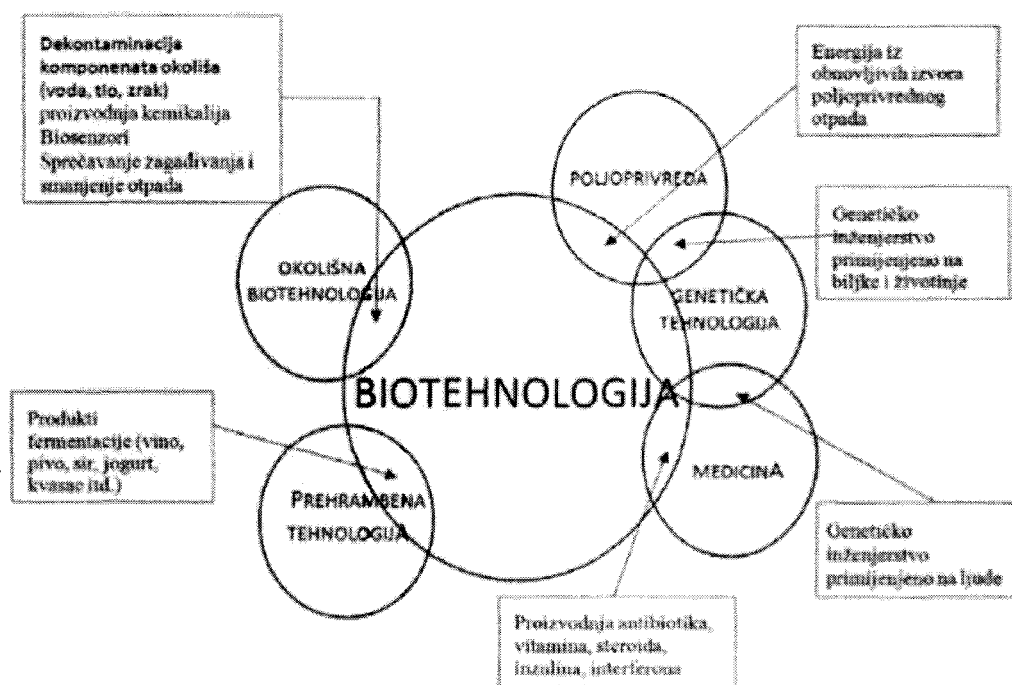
Dekontaminacija komponenata okoliša (voda, tlo, zrak) proizvodnja kemikalija Biosenzori Sprečavanje zagađivanja i smanjenje otpada

Energija iz obnovljivih izvora poljoprivrednog otpada

POLJOPRIVREDA

Genetičko inženjerstvo primijenjeno na biljke i životinje

OKOLIŠNA BIOTEHNOLOGIJA

GENETIČKA TEHNOLOGIJA

BIOTEHNOLOGIJA

Produkti fermentacije (vino, pivo, sir, jogurt, kvasac itd.)

MEDICINA

PREHRAMBENA TEHNOLOGIJA

Genetičko inženjerstvo primijenjeno na ljude

Proizvodnja antibiotika, vitamina, steroida, inzulina, interferona